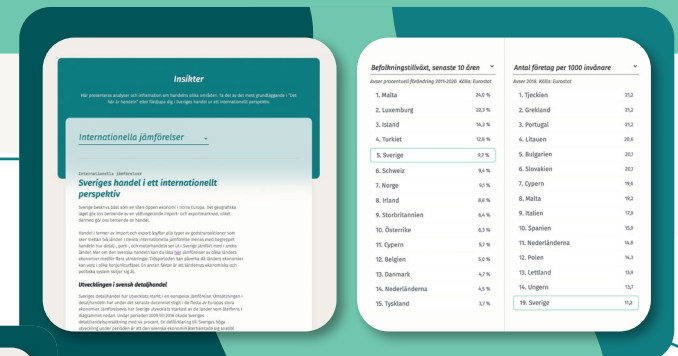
Insikter

Här presenteras analyser och information om handelns olika områden. Ta del av det mest grundläggande i "Det här är handeln" eller fördjupa dig i Sveriges handel ur ett internationellt perspektiv.

Internationella jämförelser

Internationella jämförelser

Sveriges handel i ett internationellt perspektiv

Sverige beskrivs ofta som en liten öppen ekonomi i norra Europa. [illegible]

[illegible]

Utvecklingen i svensk detaljhandel

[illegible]

Befolkningstillväxt, senaste 10 åren
Avser procentuell förändring 2011-2020. Källa: Eurostat

| | |
|---|---|
| 1. Malta | 24,0 % |
| 2. Luxemburg | 22,3 % |
| 3. Island | 14,3 % |
| 4. Turkiet | 12,6 % |
| 5. Sverige | 9,7 % |
| 6. Schweiz | 9,4 % |
| 7. Norge | 9,1 % |
| 8. Irland | 8,6 % |
| 9. Storbritannien | 6,4 % |
| 10. Österrike | 6,3 % |
| 11. Cypern | 5,7 % |
| 12. Belgien | 5,0 % |
| 13. Danmark | 4,7 % |
| 14. Nederländerna | 4,3 % |
| 15. Tyskland | 3,7 % |

Antal företag per 1000 invånare
Avser 2018. Källa: Eurostat

| | |
|---|---|
| 1. Tjeckien | 21,2 |
| 2. Grekland | 21,2 |
| 3. Portugal | 21,2 |
| 4. Litauen | 20,6 |
| 5. Bulgarien | 20,1 |
| 6. Slovakien | 20,1 |
| 7. Cypern | 19,6 |
| 8. Malta | 19,2 |
| 9. Italien | 17,9 |
| 10. Spanien | 15,9 |
| 11. Nederländerna | 14,8 |
| 12. Polen | 14,1 |
| 13. Lettland | 13,9 |
| 14. Ungern | 13,7 |
| 19. Sverige | 11,2 |